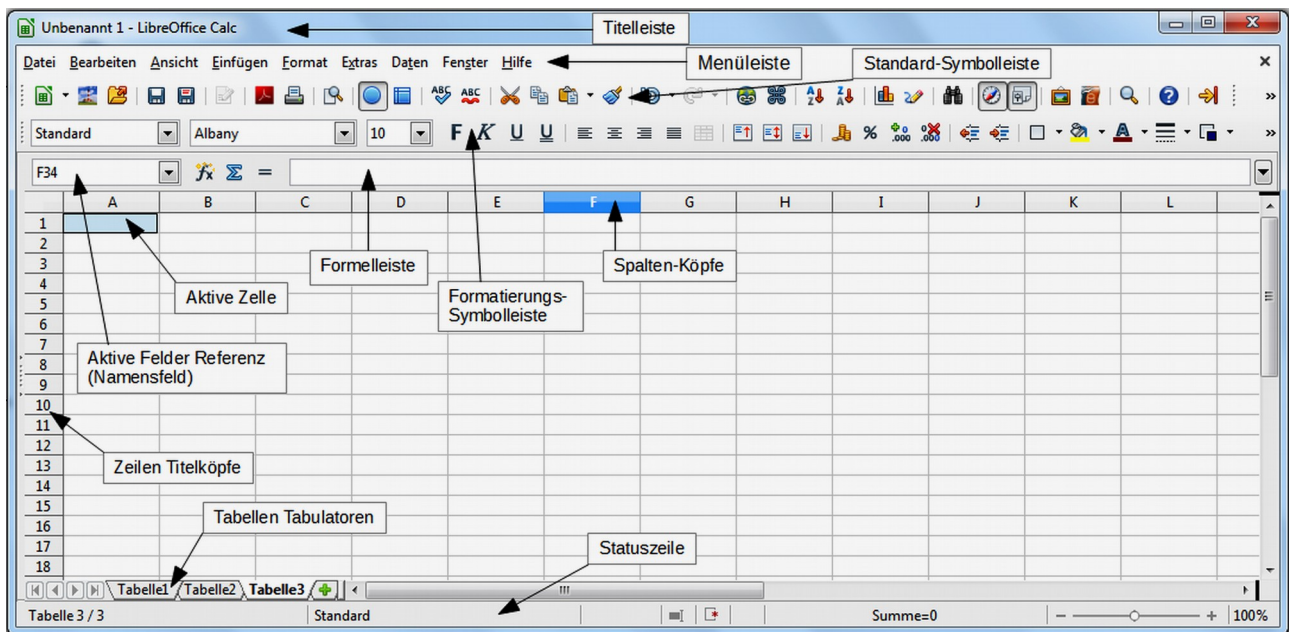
Unbenannt 1 - LibreOffice Calc

Titelleiste

Datei Bearbeiten Ansicht Einfügen Format Extras Daten Fenster Hilfe

Menüleiste

Standard-Symbolleiste

Standard | Albany | 10 | F K U U | % 

F34 | $f_x$ Σ =

| | A | B | C | D | E | F | G | H | I | J | K | L |
|---|---|---|---|---|---|---|---|---|---|---|---|---|
| 1 | | | | | | | | | | | | |
| 2 | | | | | | | | | | | | |
| 3 | | | | | | | | | | | | |
| 4 | | | | | | | | | | | | |
| 5 | | | | | | | | | | | | |
| 6 | | | | | | | | | | | | |
| 7 | | | | | | | | | | | | |
| 8 | | | | | | | | | | | | |
| 9 | | | | | | | | | | | | |
| 10 | | | | | | | | | | | | |
| 11 | | | | | | | | | | | | |
| 12 | | | | | | | | | | | | |
| 13 | | | | | | | | | | | | |
| 14 | | | | | | | | | | | | |
| 15 | | | | | | | | | | | | |
| 16 | | | | | | | | | | | | |
| 17 | | | | | | | | | | | | |
| 18 | | | | | | | | | | | | |

Formelleiste

Spalten-Köpfe

Aktive Zelle

Formatierungs-Symbolleiste

Aktive Felder Referenz (Namensfeld)

Zeilen Titelköpfe

Tabellen Tabulatoren

Statuszeile

Tabelle1 Tabelle2 Tabelle3

Tabelle 3 / 3 | Standard | Summe=0 | 100%